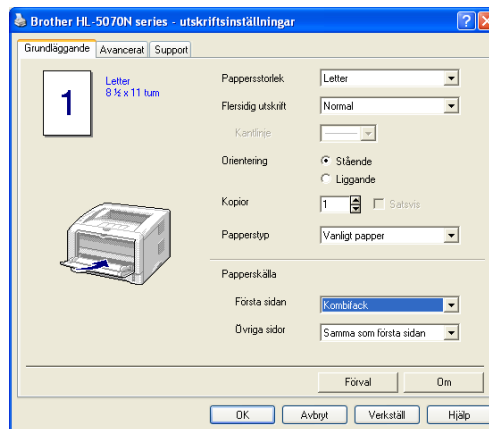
Brother HL-5070N series - utskriftsinställningar

Grundläggande | Avancerat | Support

1

Letter
8 ½ x 11 tum

Pappersstorlek: Letter
Flersidig utskrift: Normal
Kantlinje
Orientering: Stående
Liggande
Kopior: 1
Satsvis
Papperstyp: Vanligt papper

Papperskälla
Första sidan: Kombifack
Övriga sidor: Samma som första sidan

Förval
Om

OK
Avbryt
Verkställ
Hjälp